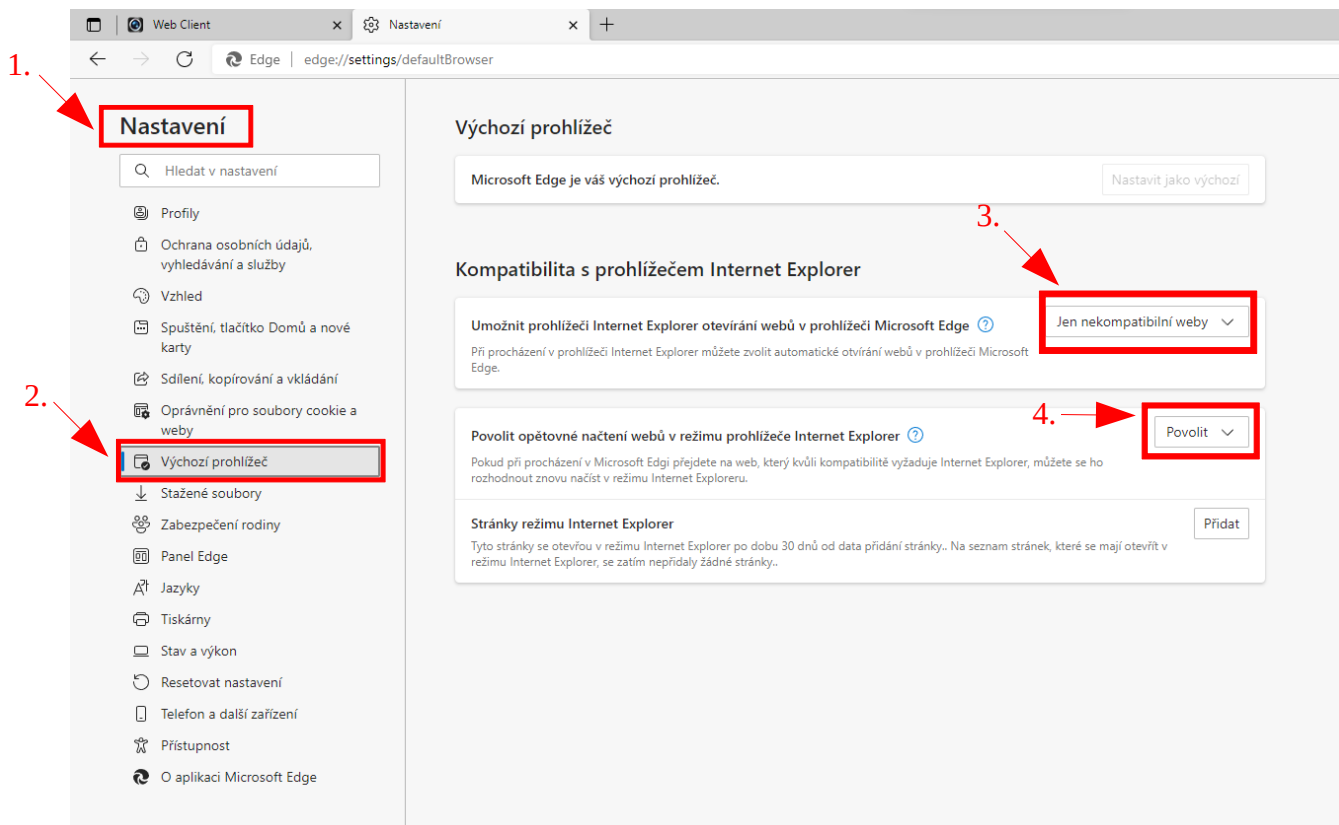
Web Client ×
Nastavení ×
+

Edge | edge://settings/defaultBrowser

1.
Nastavení

Hledat v nastavení

Profily
Ochrana osobních údajů, vyhledávání a služby
Vzhled
Spuštění, tlačítko Domů a nové karty
Sdílení, kopírování a vkládání
Oprávnění pro soubory cookie a weby
2.
Výchozí prohlížeč
Stažené soubory
Zabezpečení rodiny
Panel Edge
Jazyky
Tiskárny
Stav a výkon
Resetovat nastavení
Telefon a další zařízení
Přístupnost
O aplikaci Microsoft Edge

Výchozí prohlížeč

Microsoft Edge je váš výchozí prohlížeč.
Nastavit jako výchozí

3.
Kompatibilita s prohlížečem Internet Explorer

Umožnit prohlížeči Internet Explorer otevírání webů v prohlížeči Microsoft Edge
Jen nekompatibilní weby
Při procházení v prohlížeči Internet Explorer můžete zvolit automatické otvírání webů v prohlížeči Microsoft Edge.

4.
Povolit opětovné načtení webů v režimu prohlížeče Internet Explorer
Povolit
Pokud při procházení v Microsoft Edgi přejdete na web, který kvůli kompatibilitě vyžaduje Internet Explorer, můžete se ho rozhodnout znovu načíst v režimu Internet Exploreru.

Stránky režimu Internet Explorer
Přidat
Tyto stránky se otevřou v režimu Internet Explorer po dobu 30 dnů od data přidání stránky.. Na seznam stránek, které se mají otevřít v režimu Internet Explorer, se zatím nepřidaly žádné stránky..